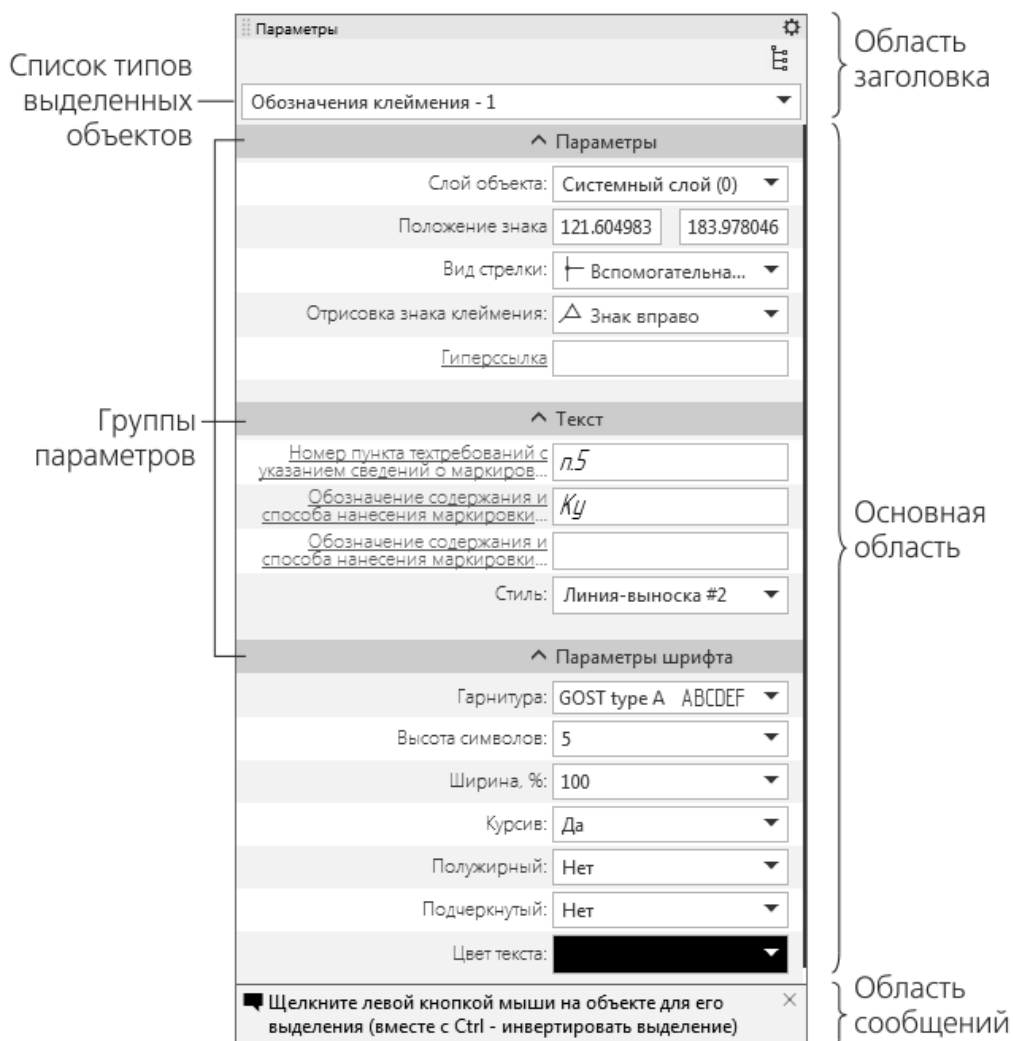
Параметры

Список типов выделенных объектов

Обозначения клеймения - 1

Область заголовка

Параметры

Слой объекта: Системный слой (0)

Положение знака 121.604983 183.978046

Вид стрелки: Вспомогательна...

Отрисовка знака клеймения: Знак вправо

Гиперссылка

Группы параметров

Текст

Номер пункта техтребований с указанием сведений о маркиров... п.5

Обозначение содержания и способа нанесения маркировки... Ку

Обозначение содержания и способа нанесения маркировки...

Стиль: Линия-выноска #2

Основная область

Параметры шрифта

Гарнитура: GOST type A ABCDEF

Высота символов: 5

Ширина, %: 100

Курсив: Да

Полужирный: Нет

Подчеркнутый: Нет

Цвет текста:

Щелкните левой кнопкой мыши на объекте для его выделения (вместе с Ctrl - инвертировать выделение)

Область сообщений